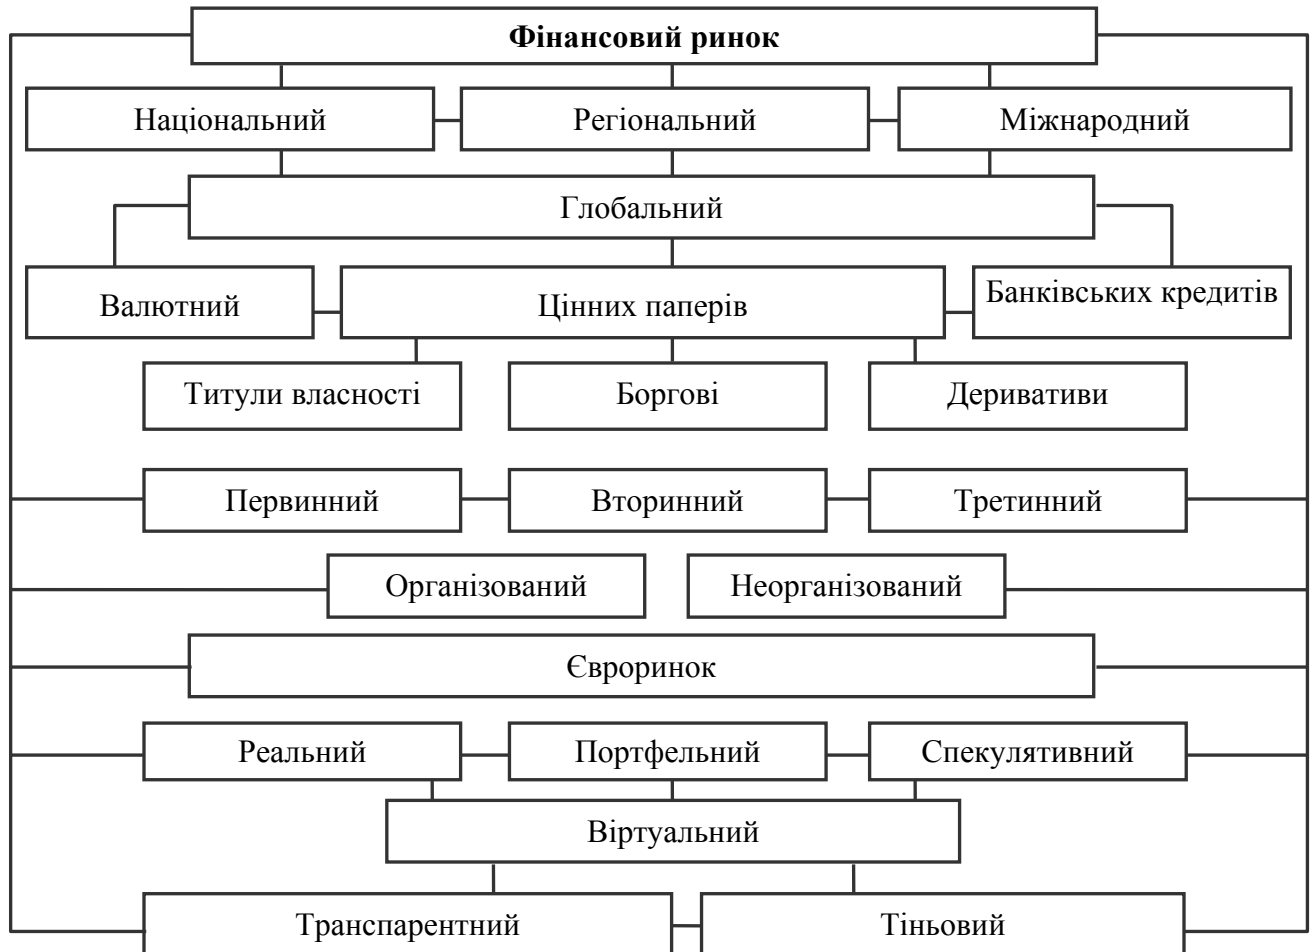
**Фінансовий ринок**

Національний

Регіональний

Міжнародний

Глобальний

Валютний

Цінних паперів

Банківських кредитів

Титули власності

Боргові

Деривативи

Первинний

Вторинний

Третинний

Організований

Неорганізований

Євроринок

Реальний

Портфельний

Спекулятивний

Віртуальний

Транспарентний

Тіньовий